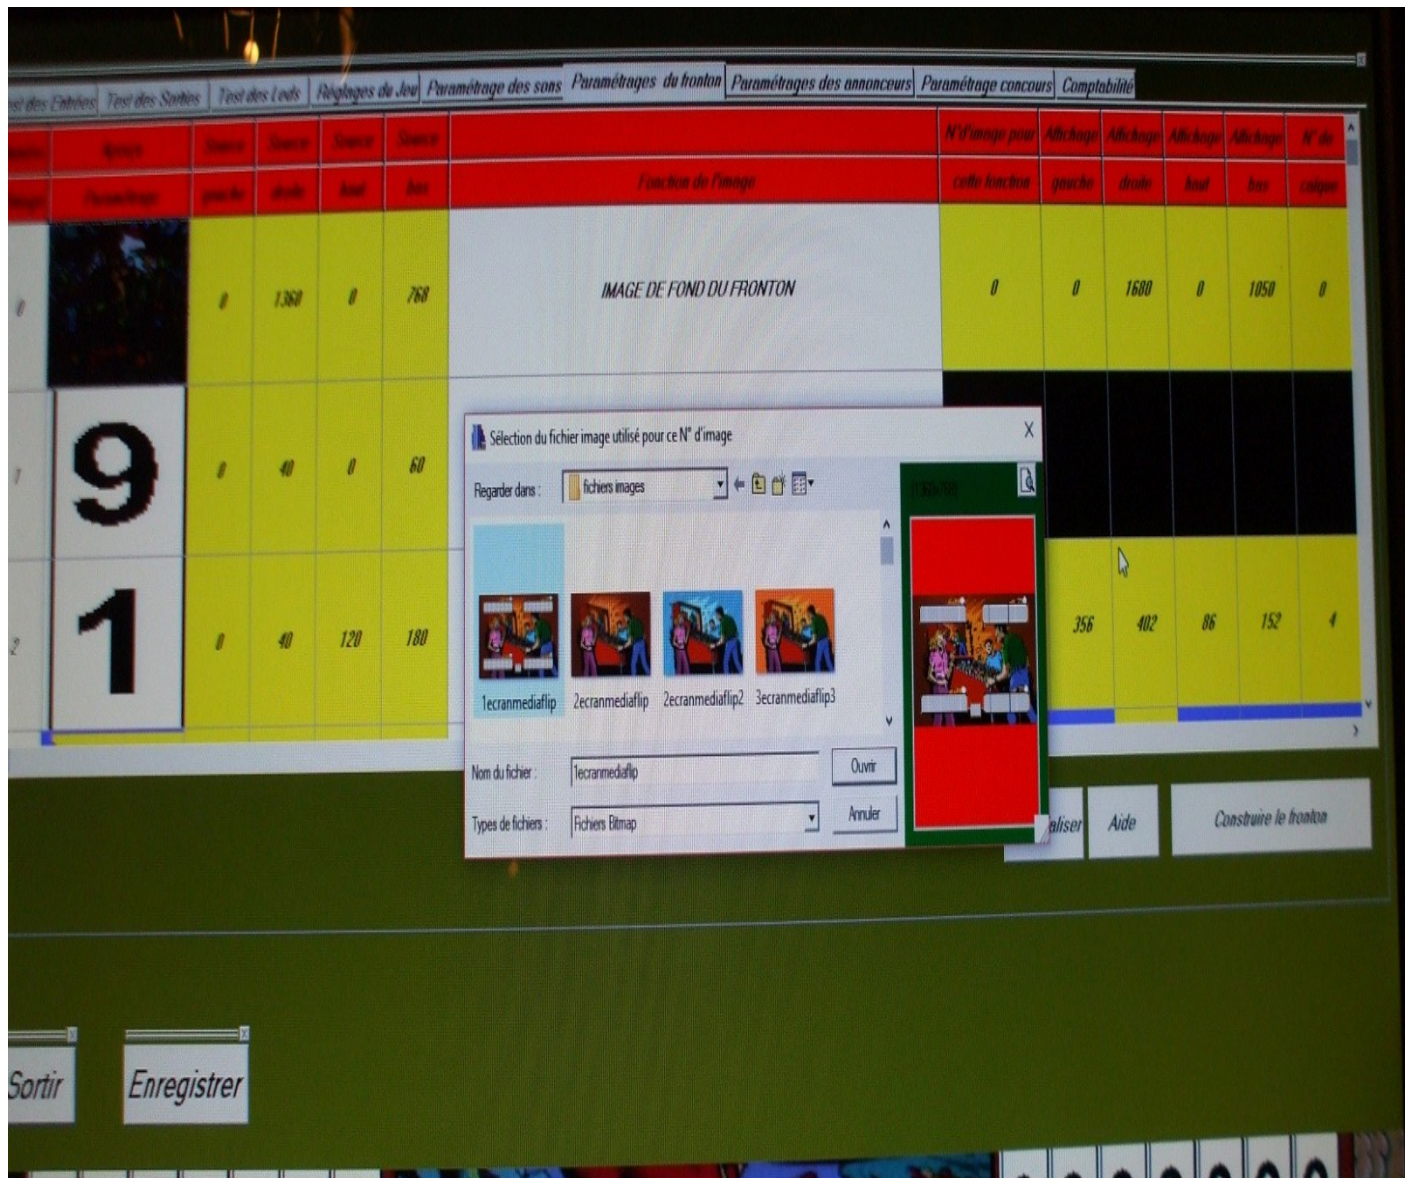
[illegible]st des Entrées | Test des Sorties | Test des Leds | Réglages du Jeu | Paramétrage des sons | Paramétrages du fronton | Paramétrages des annonceurs | Paramétrage concours | Comptabilité

| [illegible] | Aperçu | Source gauche | Source droite | Source haut | Source bas | Fonction de l'image | N° d'image pour cette fonction | Affichage gauche | Affichage droite | Affichage haut | Affichage bas | N° de calque |
|---|---|---|---|---|---|---|---|---|---|---|---|---|
| 0 | | 0 | 1360 | 0 | 768 | IMAGE DE FOND DU FRONTON | 0 | 0 | 1680 | 0 | 1050 | 0 |
| 1 | 9 | 0 | 40 | 0 | 60 | | | | | | | |
| 2 | 1 | 0 | 40 | 120 | 180 | | | 356 | 402 | 86 | 152 | 4 |

Sélection du fichier image utilisé pour ce N° d'image

Regarder dans : fichiers images

1ecranmediaflip 2ecranmediaflip 2ecranmediaflip2 3ecranmediaflip3

Nom du fichier : 1ecranmediaflip
Ouvrir

Types de fichiers : Fichiers Bitmap
Annuler

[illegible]

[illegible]aliser | Aide | Construire le fronton

Sortir | Enregistrer